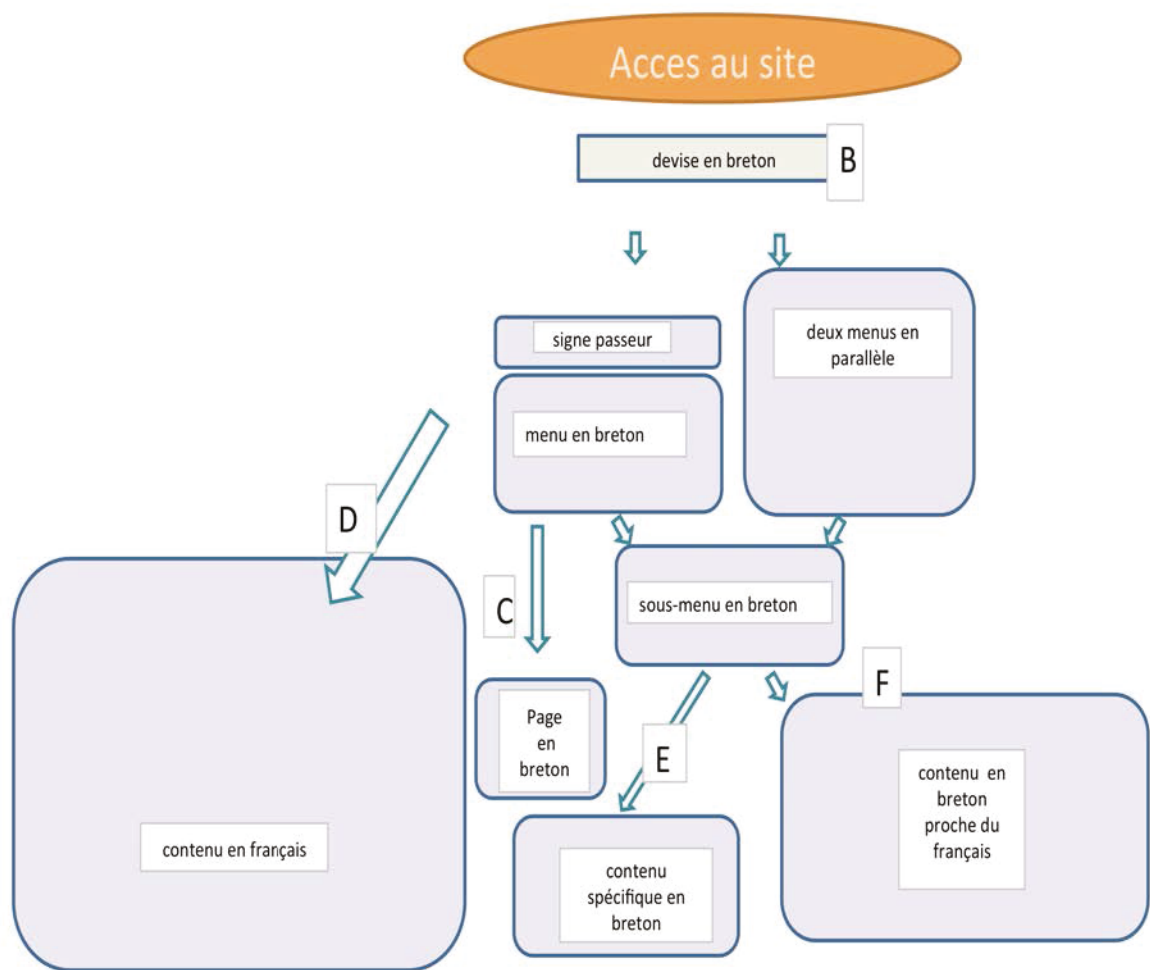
Acces au site

devise en breton

B

signe passeur

deux menus en parallèle

menu en breton

D

C

sous-menu en breton

F

Page en breton

E

contenu en breton proche du français

contenu en français

contenu spécifique en breton